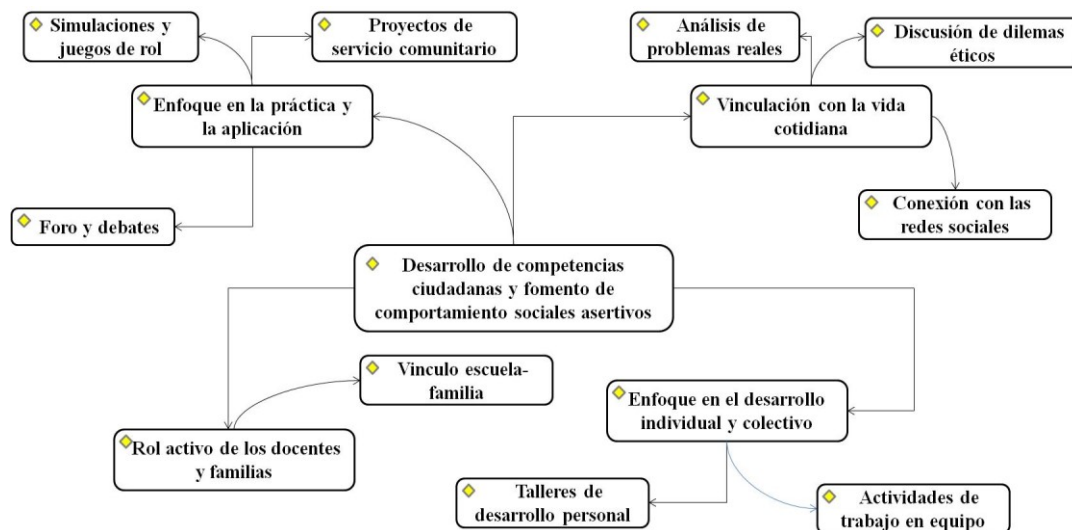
Simulaciones y juegos de rol

Proyectos de servicio comunitario

Análisis de problemas reales

Discusión de dilemas éticos

Enfoque en la práctica y la aplicación

Vinculación con la vida cotidiana

Conexión con las redes sociales

Foro y debates

Desarrollo de competencias ciudadanas y fomento de comportamiento sociales asertivos

Vinculo escuela-familia

Enfoque en el desarrollo individual y colectivo

Rol activo de los docentes y familias

Talleres de desarrollo personal

Actividades de trabajo en equipo